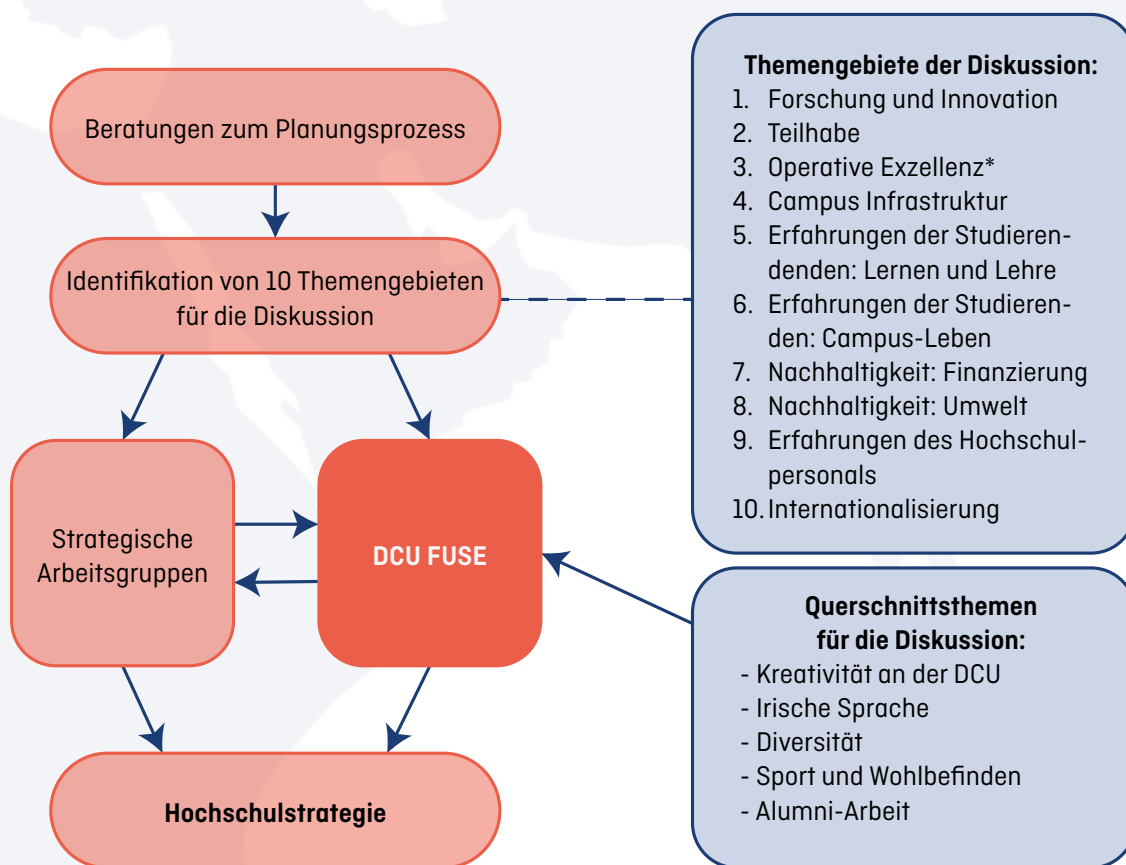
Beratungen zum Planungsprozess

Identifikation von 10 Themengebieten für die Diskussion

Strategische Arbeitsgruppen

DCU FUSE

Hochschulstrategie

Themengebiete der Diskussion:
1. Forschung und Innovation
2. Teilhabe
3. Operative Exzellenz*
4. Campus Infrastruktur
5. Erfahrungen der Studierendenden: Lernen und Lehre
6. Erfahrungen der Studierenden: Campus-Leben
7. Nachhaltigkeit: Finanzierung
8. Nachhaltigkeit: Umwelt
9. Erfahrungen des Hochschulpersonals
10. Internationalisierung

Querschnittsthemen für die Diskussion:
- Kreativität an der DCU
- Irische Sprache
- Diversität
- Sport und Wohlbefinden
- Alumni-Arbeit